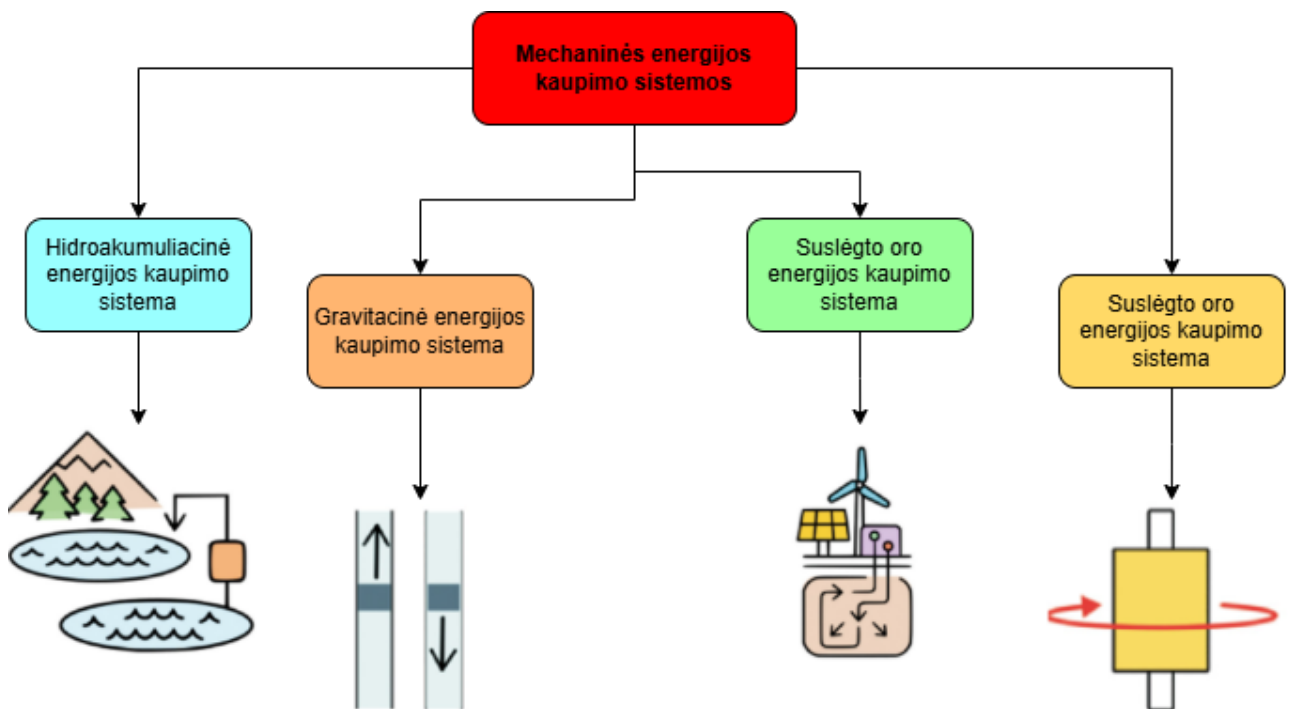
Mechaninės energijos kaupimo sistemos

Hidroakumuliacinė energijos kaupimo sistema

Gravitacinė energijos kaupimo sistema

Suslėgto oro energijos kaupimo sistema

Suslėgto oro energijos kaupimo sistema